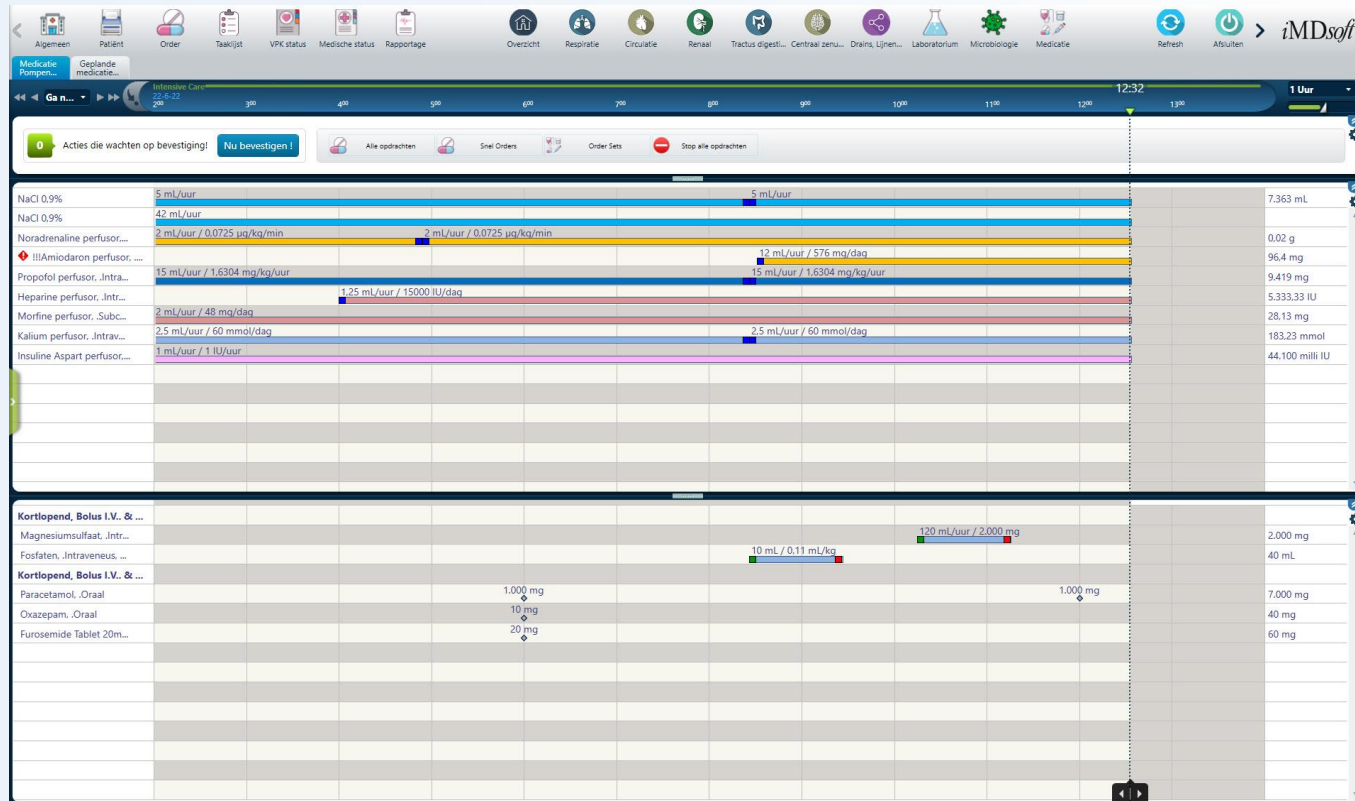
Algemeen Patiënt Order Taaklijst VPK status Medische status Rapportage Overzicht Respiratie Circulatie Renaal Tractus digesti... Centraal zenu... Drains, Lijnen... Laboratorium Microbiologie Medicatie Refresh Afsluiten iMDsoft

Medicatie Pompen... Geplande medicatie...

Ga n... Intensive Care 22-6-22 12:32 1 Uur

$2^{00}$ $3^{00}$ $4^{00}$ $5^{00}$ $6^{00}$ $7^{00}$ $8^{00}$ $9^{00}$ $10^{00}$ $11^{00}$ $12^{00}$ $13^{00}$

0 Acties die wachten op bevestiging! Nu bevestigen !

Alle opdrachten Snel Orders Order Sets Stop alle opdrachten

| | | |
|---|---|---|
| NaCl 0,9% | 5 mL/uur 5 mL/uur | 7.363 mL |
| NaCl 0,9% | 42 mL/uur | |
| Noradrenaline perfusor.... | 2 mL/uur / 0,0725 µg/kg/min 2 mL/uur / 0,0725 µg/kg/min | 0,02 g |
| !!!Amiodaron perfusor, ... | 12 mL/uur / 576 mg/dag | 96,4 mg |
| Propofol perfusor, .Intra... | 15 mL/uur / 1,6304 mg/kg/uur 15 mL/uur / 1,6304 mg/kg/uur | 9.419 mg |
| Heparine perfusor, .Intr... | 1,25 mL/uur / 15000 IU/dag | 5.333,33 IU |
| Morfine perfusor, .Subc... | 2 mL/uur / 48 mg/dag | 28,13 mg |
| Kalium perfusor, .Intrav... | 2,5 mL/uur / 60 mmol/dag 2,5 mL/uur / 60 mmol/dag | 183,23 mmol |
| Insuline Aspart perfusor.... | 1 mL/uur / 1 IU/uur | 44.100 milli IU |

| | | |
|---|---|---|
| Kortlopend, Bolus I.V.. & ... | | |
| Magnesiumsulfaat, .Intr... | 120 mL/uur / 2.000 mg | 2.000 mg |
| Fosfaten, .Intraveneus, ... | 10 mL / 0,11 mL/kg | 40 mL |
| Kortlopend, Bolus I.V.. & ... | | |
| Paracetamol, .Oraal | 1.000 mg 1.000 mg | 7.000 mg |
| Oxazepam, .Oraal | 10 mg | 40 mg |
| Furosemide Tablet 20m... | 20 mg | 60 mg |